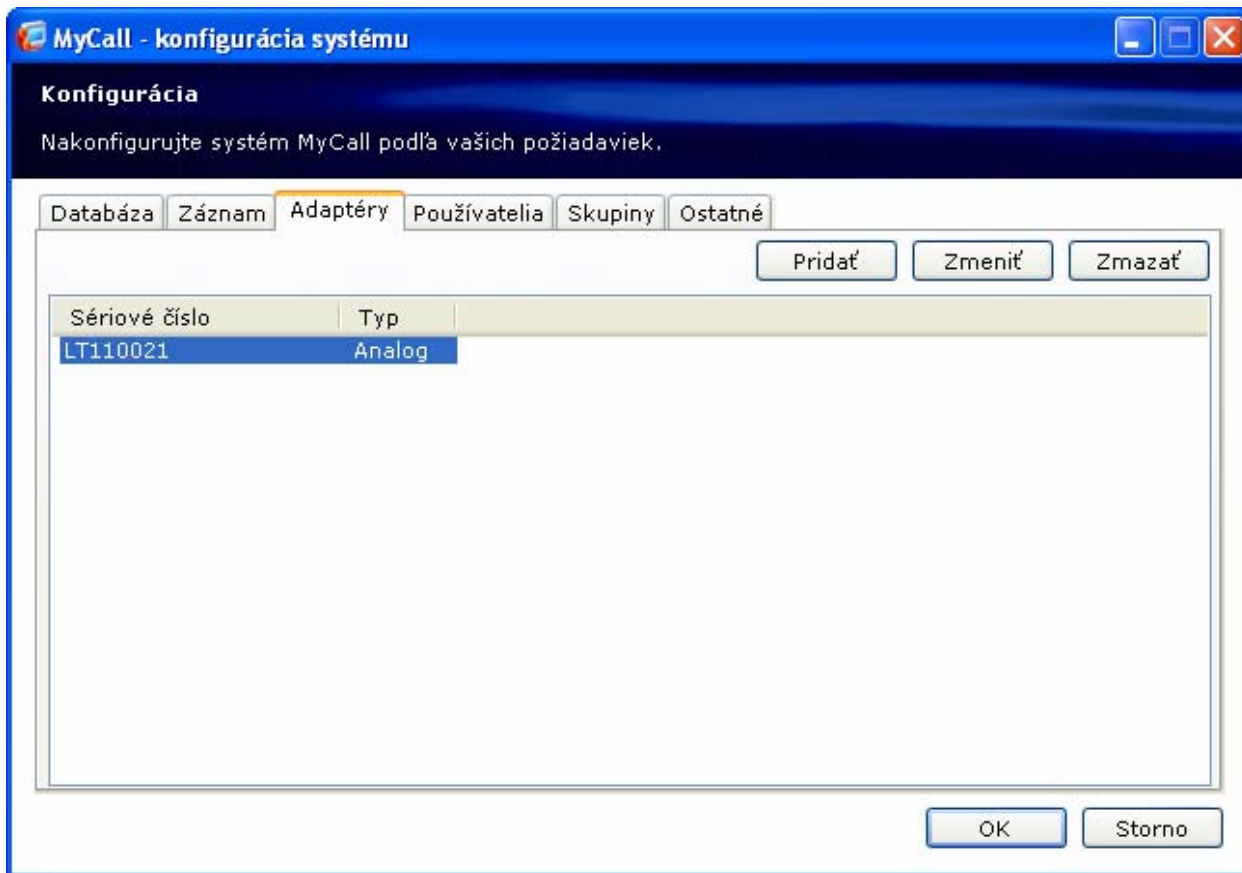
MyCall - konfigurácia systému

Konfigurácia

Nakonfigurujte systém MyCall podľa vašich požiadaviek.

Databáza Záznam Adaptéry Používatelia Skupiny Ostatné

Pridať Zmeniť Zmazať

| Sériové číslo | Typ |
|---|---|
| LT110021 | Analog |

OK Storno